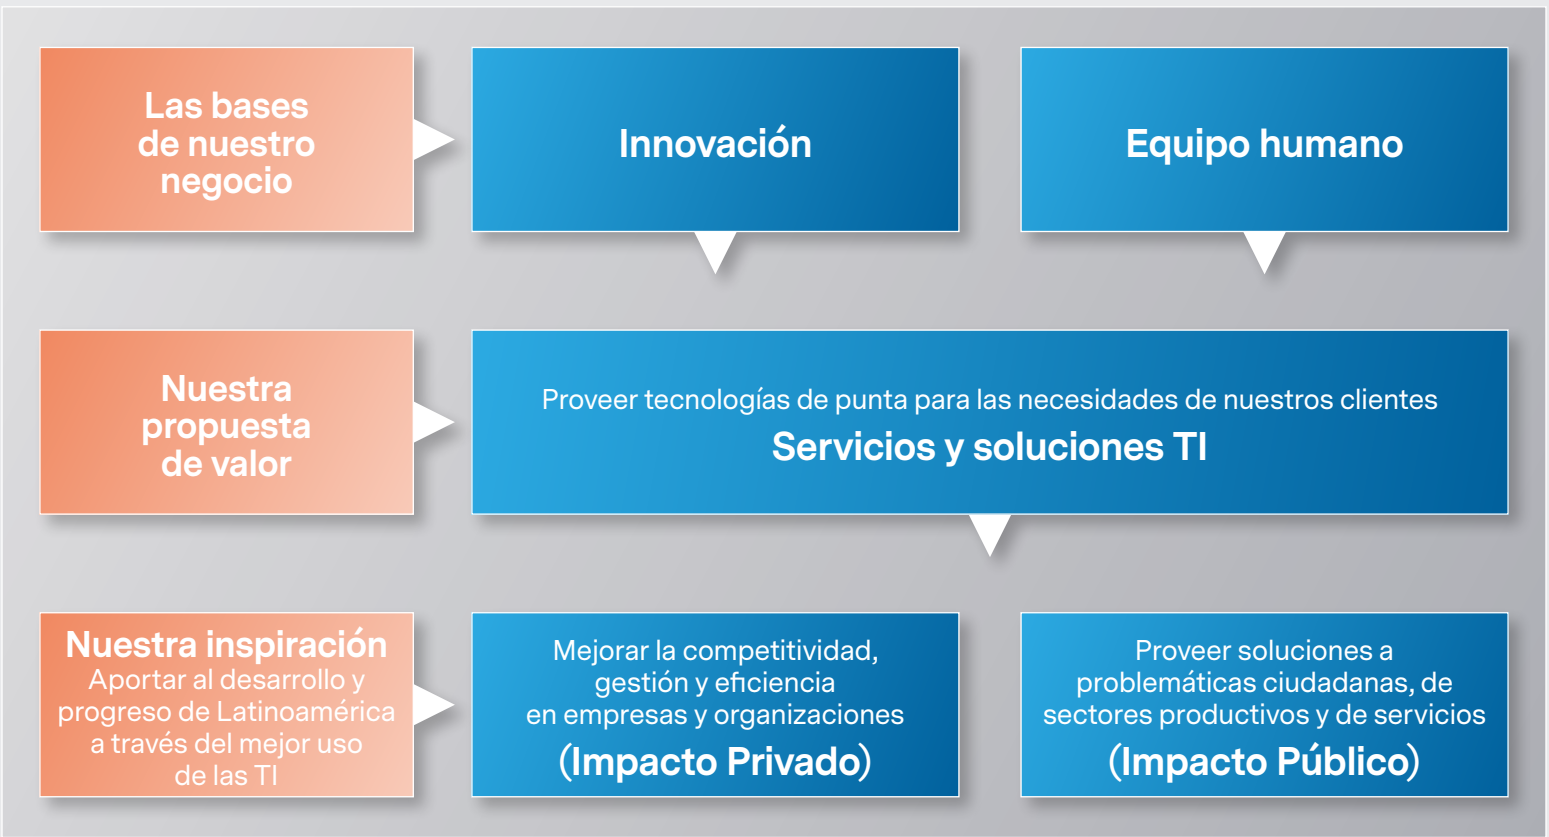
Las bases de nuestro negocio

Innovación

Equipo humano

Nuestra propuesta de valor

Proveer tecnologías de punta para las necesidades de nuestros clientes

Servicios y soluciones TI

Nuestra inspiración
Aportar al desarrollo y progreso de Latinoamérica a través del mejor uso de las TI

Mejorar la competitividad, gestión y eficiencia en empresas y organizaciones
(Impacto Privado)

Proveer soluciones a problemáticas ciudadanas, de sectores productivos y de servicios
(Impacto Público)